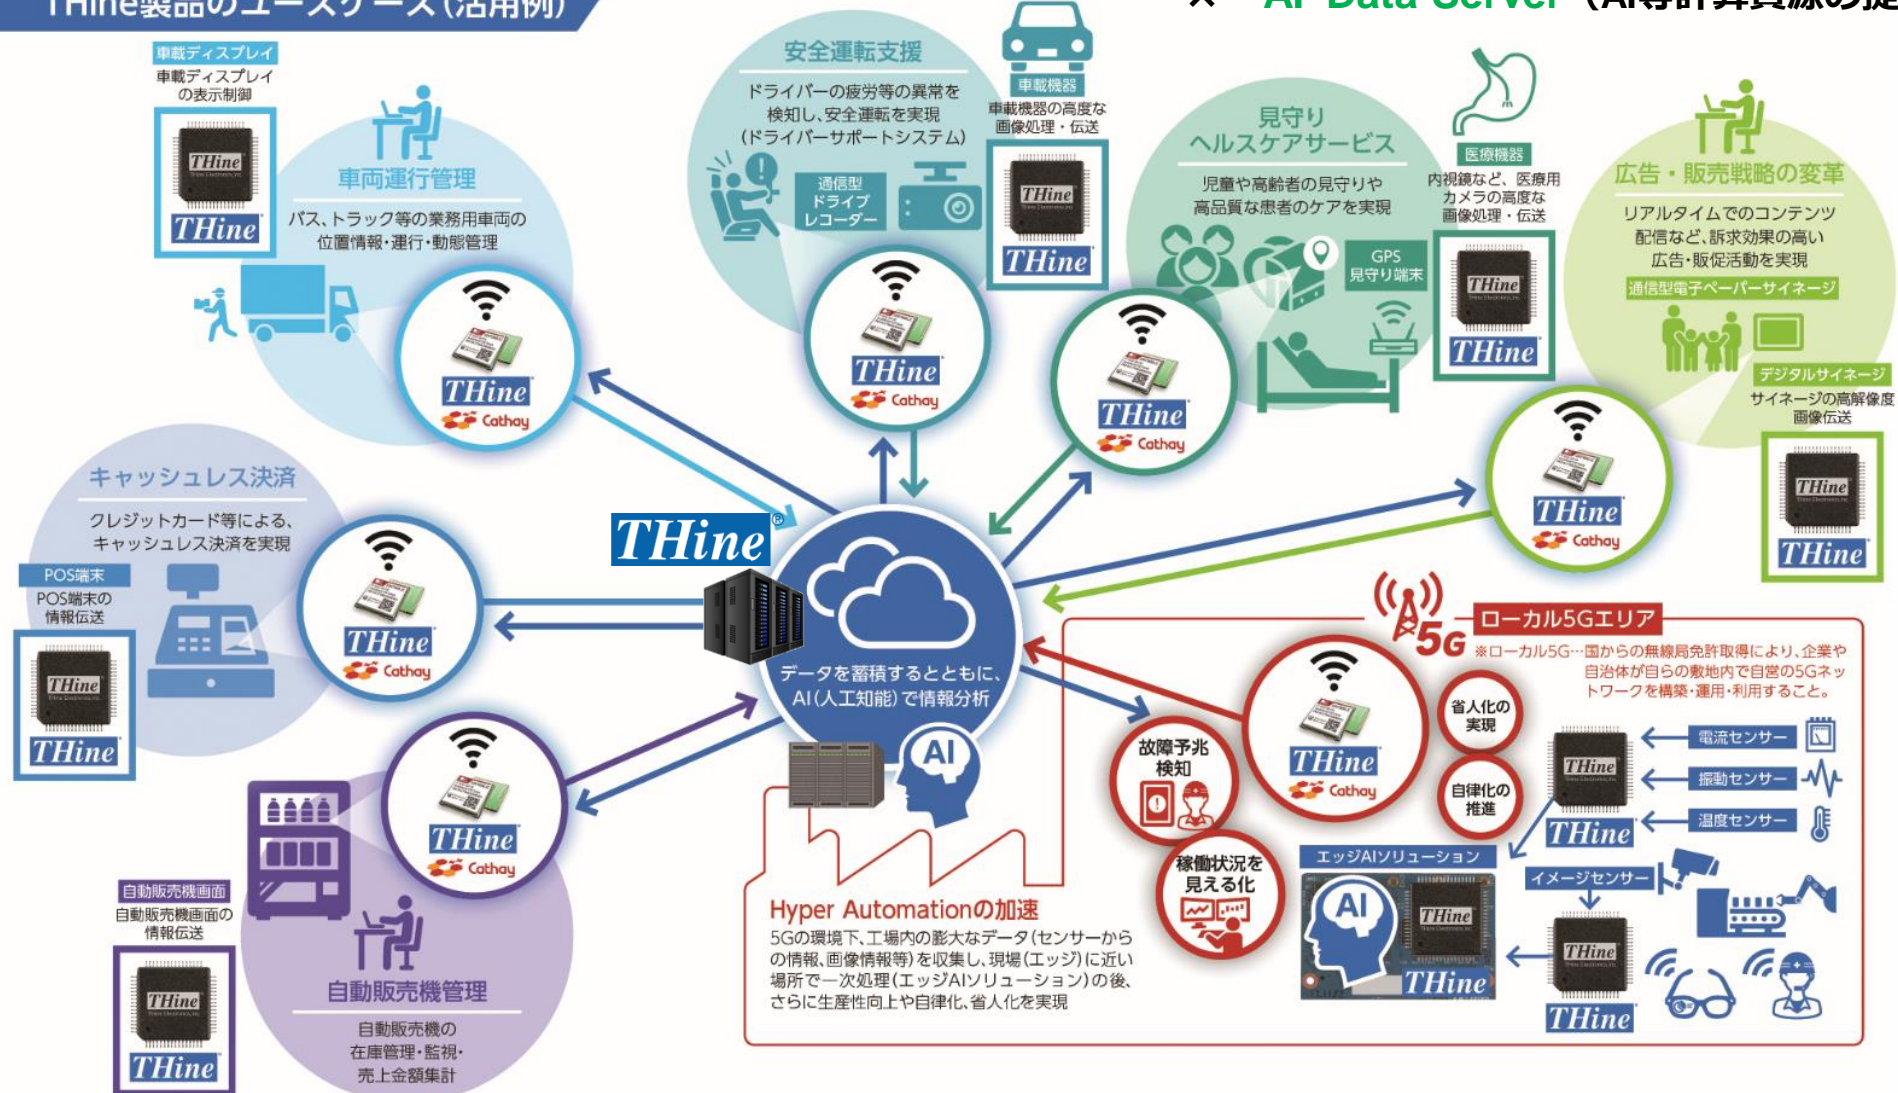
THine製品のユースケース(活用例)

× AI Data Server (AI等計算資源の提

車載ディスプレイ
車載ディスプレイの表示制御
THine
THine

車両運行管理
バス、トラック等の業務用車両の位置情報・運行・動態管理
THine
Cathay

安全運転支援
ドライバーの疲労等の異常を検知し、安全運転を実現(ドライバーサポートシステム)
通信型ドライブレコーダー
THine
Cathay

車載機器
車載機器の高度な画像処理・伝送
THine
THine

見守りヘルスケアサービス
児童や高齢者の見守りや高品質な患者のケアを実現
GPS見守り端末
THine
Cathay

医療機器
内視鏡など、医療用カメラの高度な画像処理・伝送
THine
THine

広告・販売戦略の変革
リアルタイムでのコンテンツ配信など、訴求効果の高い広告・販促活動を実現
通信型電子ペーパーサイネージ
デジタルサイネージ
サイネージの高解像度画像伝送
THine
Cathay
THine
THine

キャッシュレス決済
クレジットカード等による、キャッシュレス決済を実現
POS端末
POS端末の情報伝送
THine
THine
THine
Cathay

THine
データを蓄積するとともに、AI(人工知能)で情報分析
AI

自動販売機画面
自動販売機画面の情報伝送
THine
THine
THine
Cathay
自動販売機管理
自動販売機の在庫管理・監視・売上金額集計

5G
ローカル5Gエリア
※ローカル5G…国からの無線局免許取得により、企業や自治体が自らの敷地内で自営の5Gネットワークを構築・運用・利用すること。
故障予兆検知
THine
Cathay
省人化の実現
自律化の推進
稼働状況を見える化
電流センサー
振動センサー
温度センサー
THine
THine
エッジAIソリューション
AI
THine
THine
イメージセンサー
THine
THine

Hyper Automationの加速
5Gの環境下、工場内の膨大なデータ(センサーからの情報、画像情報等)を収集し、現場(エッジ)に近い場所で一次処理(エッジAIソリューション)の後、さらに生産性向上や自律化、省人化を実現